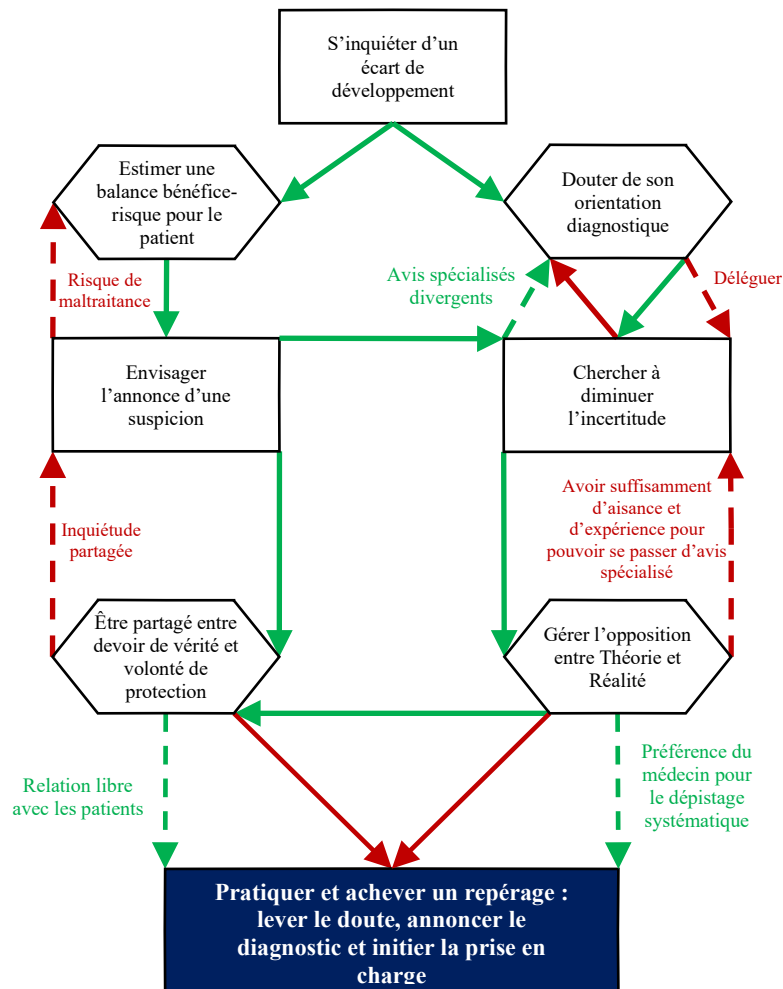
S’inquiéter d’un écart de développement

Estimer une balance bénéfice-risque pour le patient

Douter de son orientation diagnostique

Risque de maltraitance

Avis spécialisés divergents

Déléguer

Envisager l’annonce d’une suspicion

Chercher à diminuer l’incertitude

Inquiétude partagée

Avoir suffisamment d’aisance et d’expérience pour pouvoir se passer d’avis spécialisé

Être partagé entre devoir de vérité et volonté de protection

Gérer l’opposition entre Théorie et Réalité

Relation libre avec les patients

Préférence du médecin pour le dépistage systématique

Pratiquer et achever un repérage : lever le doute, annoncer le diagnostic et initier la prise en charge